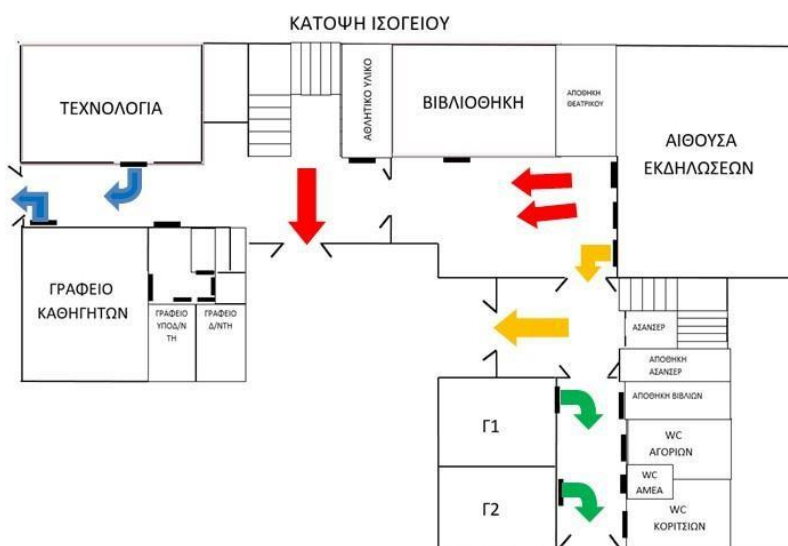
ΚΑΤΟΨΗ ΙΣΟΓΕΙΟΥ

ΤΕΧΝΟΛΟΓΙΑ

ΑΘΛΗΤΙΚΟ ΥΛΙΚΟ

ΒΙΒΛΙΟΘΗΚΗ

ΑΠΟΘΗΚΗ ΘΕΑΤΡΙΚΟΥ

ΑΙΘΟΥΣΑ ΕΚΔΗΛΩΣΕΩΝ

ΓΡΑΦΕΙΟ ΚΑΘΗΓΗΤΩΝ

ΓΡΑΦΕΙΟ ΥΠΟΔ/ΝΤΗ

ΓΡΑΦΕΙΟ Δ/ΝΤΗ

ΑΣΑΝΣΕΡ

ΑΠΟΘΗΚΗ ΑΣΑΝΣΕΡ

ΑΠΟΘΗΚΗ ΒΙΒΛΙΩΝ

Γ1

WC ΑΓΟΡΙΩΝ

WC ΑΜΕΑ

Γ2

WC ΚΟΡΙΤΣΙΩΝ